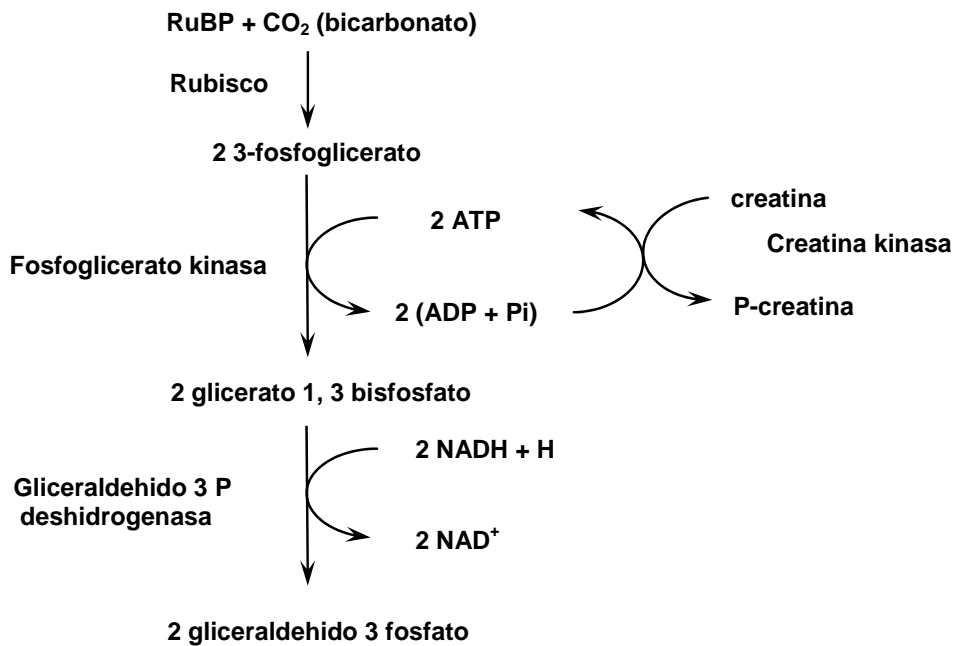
RuBP + $CO_2$ (bicarbonato)

Rubisco

2 3-fosfoglicerato

2 ATP

creatina

Creatina kinasa

Fosfoglicerato kinasa

2 (ADP + Pi)

P-creatina

2 glicerato 1, 3 bisfosfato

2 NADH + H

Gliceraldehido 3 P deshidrogenasa

2 $NAD^+$

2 gliceraldehido 3 fosfato